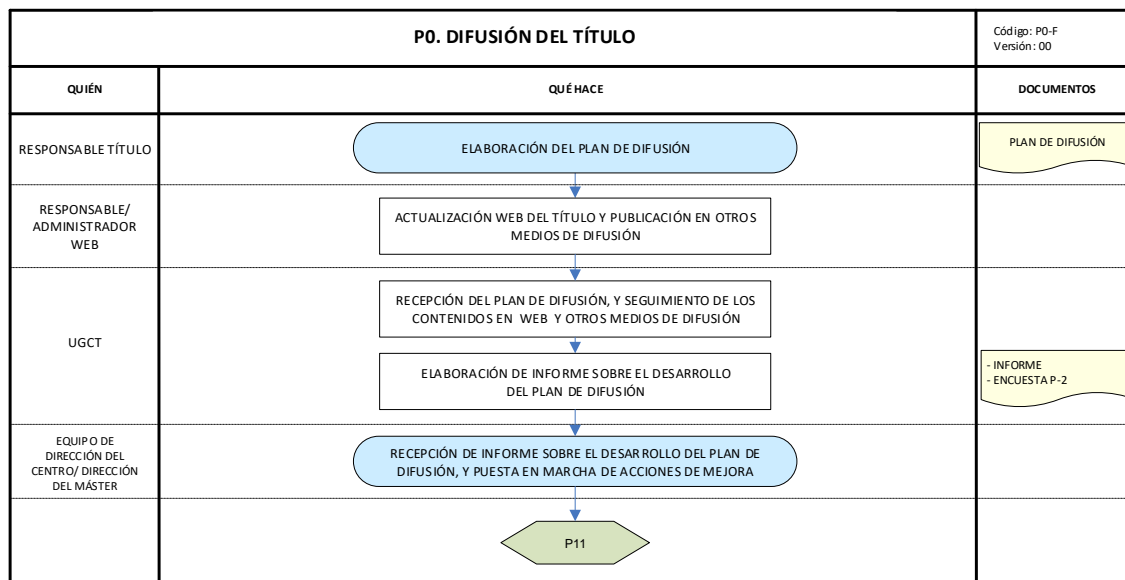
P0. DIFUSIÓN DEL TÍTULO

Código: P0-F
Versión: 00

QUIÉN

QUÉ HACE

DOCUMENTOS

RESPONSABLE TÍTULO

ELABORACIÓN DEL PLAN DE DIFUSIÓN

PLAN DE DIFUSIÓN

RESPONSABLE/ ADMINISTRADOR WEB

ACTUALIZACIÓN WEB DEL TÍTULO Y PUBLICACIÓN EN OTROS MEDIOS DE DIFUSIÓN

UGCT

RECEPCIÓN DEL PLAN DE DIFUSIÓN, Y SEGUIMIENTO DE LOS CONTENIDOS EN WEB Y OTROS MEDIOS DE DIFUSIÓN

ELABORACIÓN DE INFORME SOBRE EL DESARROLLO DEL PLAN DE DIFUSIÓN

- INFORME
- ENCUESTA P-2

EQUIPO DE DIRECCIÓN DEL CENTRO/ DIRECCIÓN DEL MÁSTER

RECEPCIÓN DE INFORME SOBRE EL DESARROLLO DEL PLAN DE DIFUSIÓN, Y PUESTA EN MARCHA DE ACCIONES DE MEJORA

P11